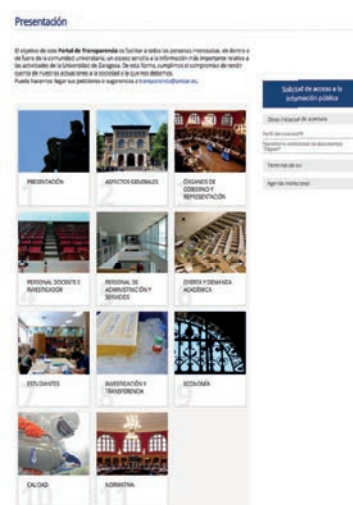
Presentación

El objetivo de este Portal de Transparencia es facilitar a todas las personas interesadas, de dentro o de fuera de la comunidad universitaria, un acceso sencillo a la información más importante relativa a las actividades de la Universidad de Zaragoza. De esta forma, cumplimos el compromiso de rendir cuenta de nuestras actuaciones a la sociedad a la que nos debemos. Puede hacernos llegar sus peticiones o sugerencias a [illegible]

Solicitud de acceso a la información pública

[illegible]

Perfil del contratante

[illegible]

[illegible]

Agenda institucional

PRESENTACIÓN

ASPECTOS GENERALES

ÓRGANOS DE GOBIERNO Y REPRESENTACIÓN

PERSONAL DOCENTE E INVESTIGADOR

PERSONAL DE ADMINISTRACIÓN Y SERVICIOS

OFERTA Y DEMANDA ACADÉMICA

ESTUDIANTES

INVESTIGACIÓN Y TRANSFERENCIA

ECONOMÍA

CALIDAD

NORMATIVA

10

11